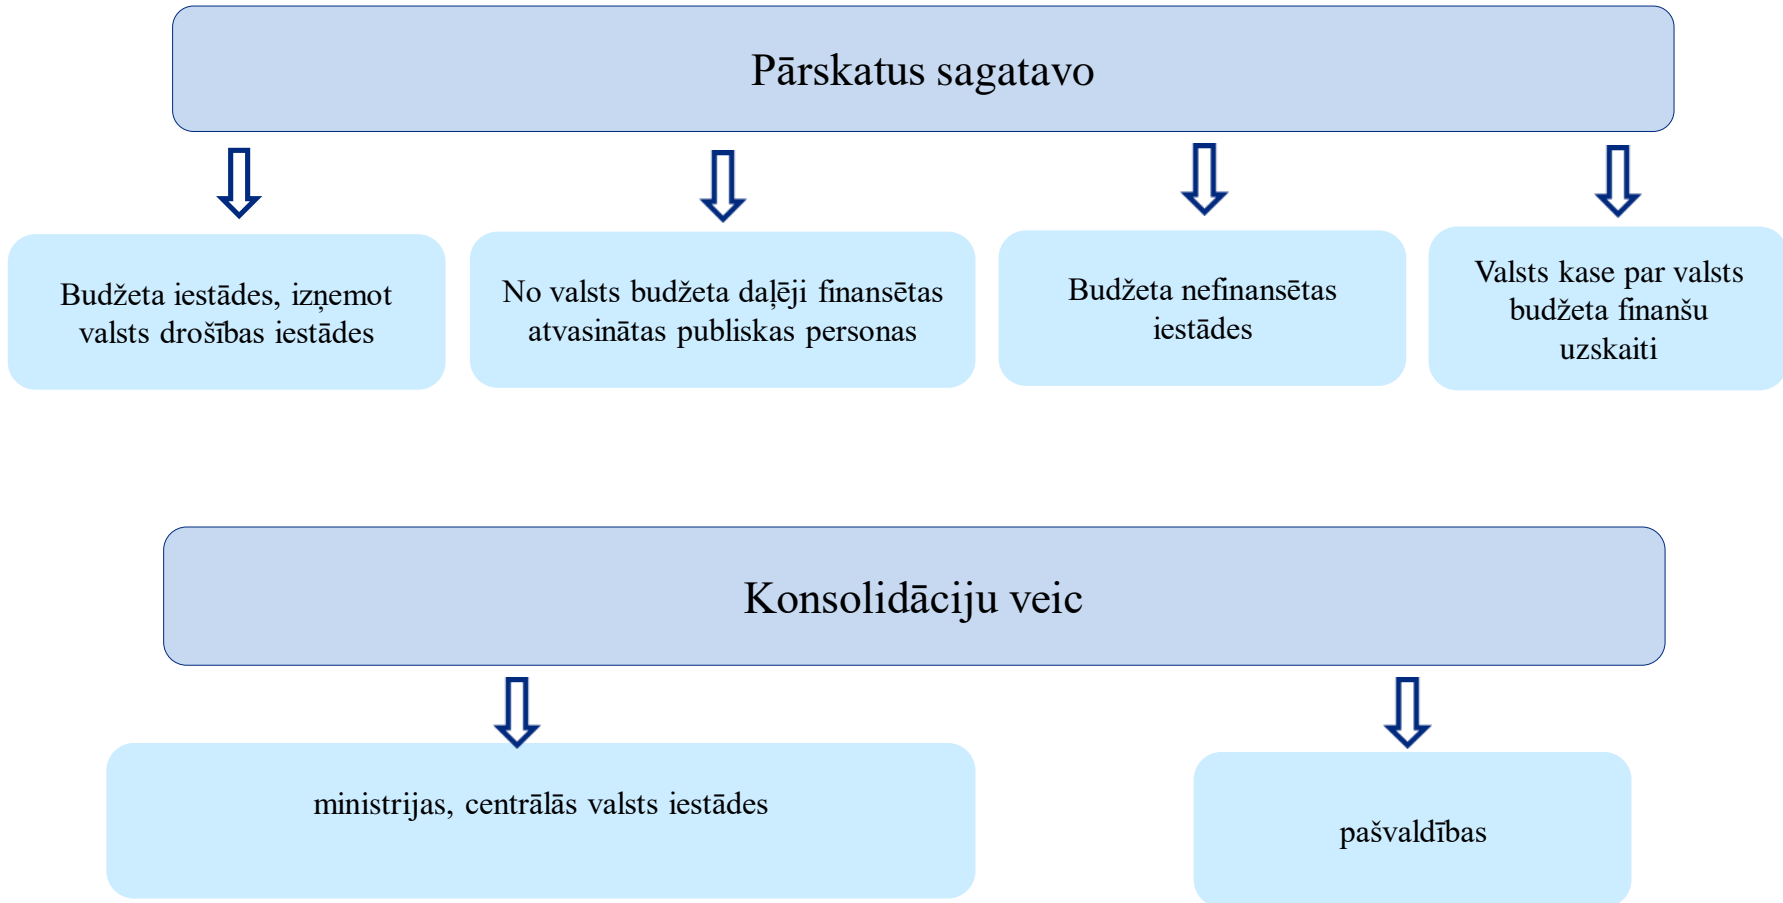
Pārskatus sagatavo

Budžeta iestādes, izņemot valsts drošības iestādes

No valsts budžeta daļēji finansētas atvasinātas publiskas personas

Budžeta nefinansētas iestādes

Valsts kase par valsts budžeta finanšu uzskaiti

Konsolidāciju veic

ministrijas, centrālās valsts iestādes

pašvaldības